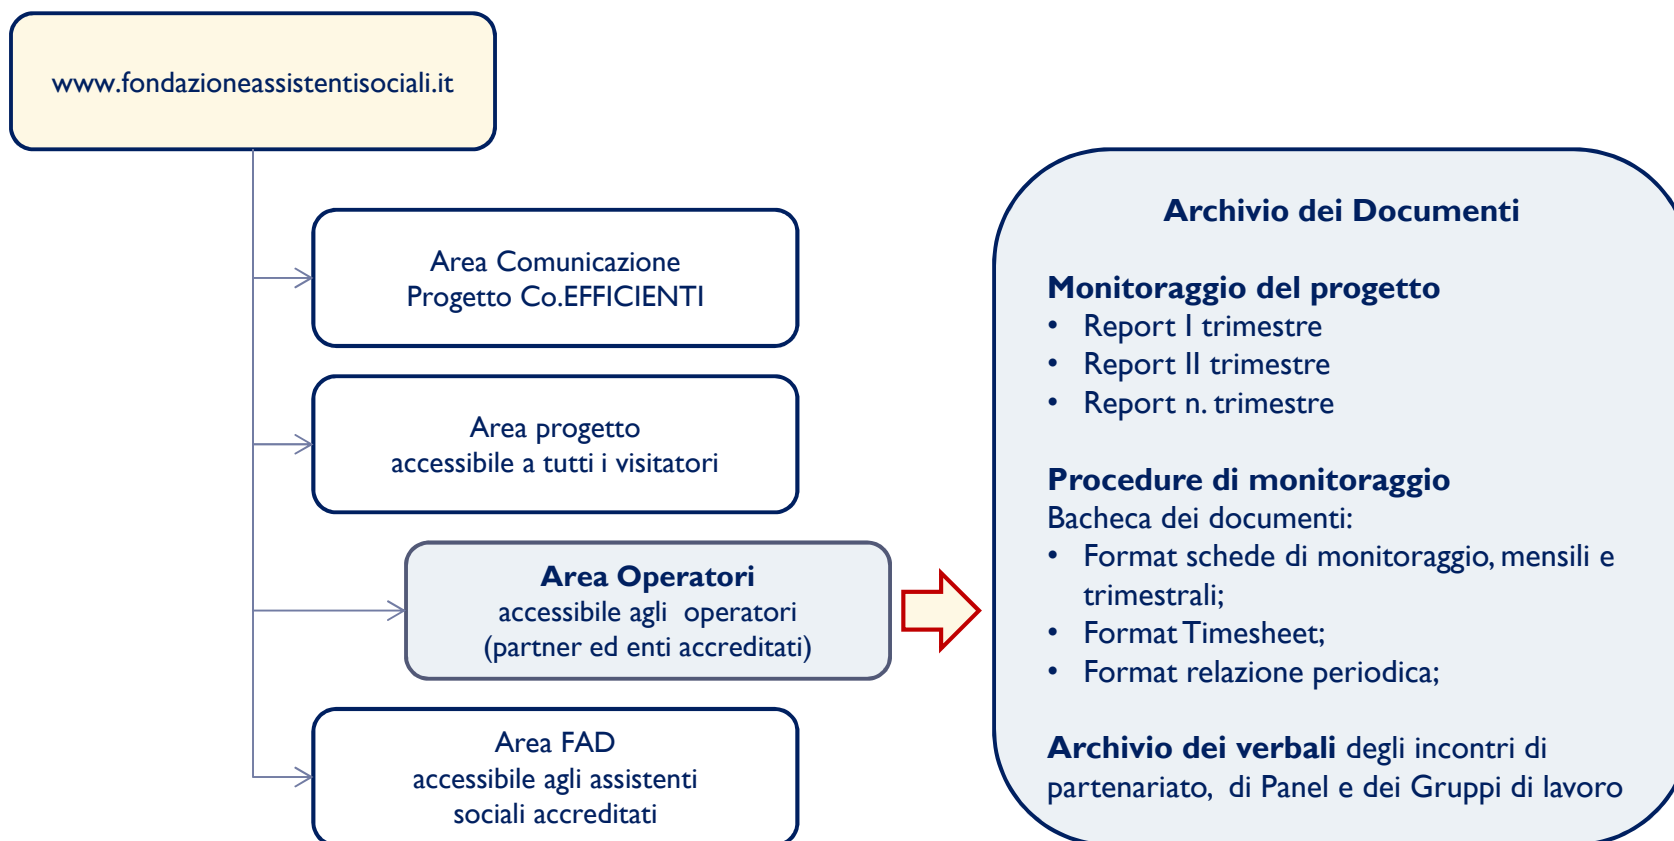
www.fondazioneassistentisociali.it

Area Comunicazione
Progetto Co.EFFICIENTI

Area progetto
accessibile a tutti i visitatori

**Area Operatori**
accessibile agli operatori
(partner ed enti accreditati)

Area FAD
accessibile agli assistenti
sociali accreditati

**Archivio dei Documenti**

**Monitoraggio del progetto**
- Report I trimestre
- Report II trimestre
- Report n. trimestre

**Procedure di monitoraggio**
Bacheca dei documenti:
- Format schede di monitoraggio, mensili e trimestrali;
- Format Timesheet;
- Format relazione periodica;

**Archivio dei verbali** degli incontri di partenariato, di Panel e dei Gruppi di lavoro